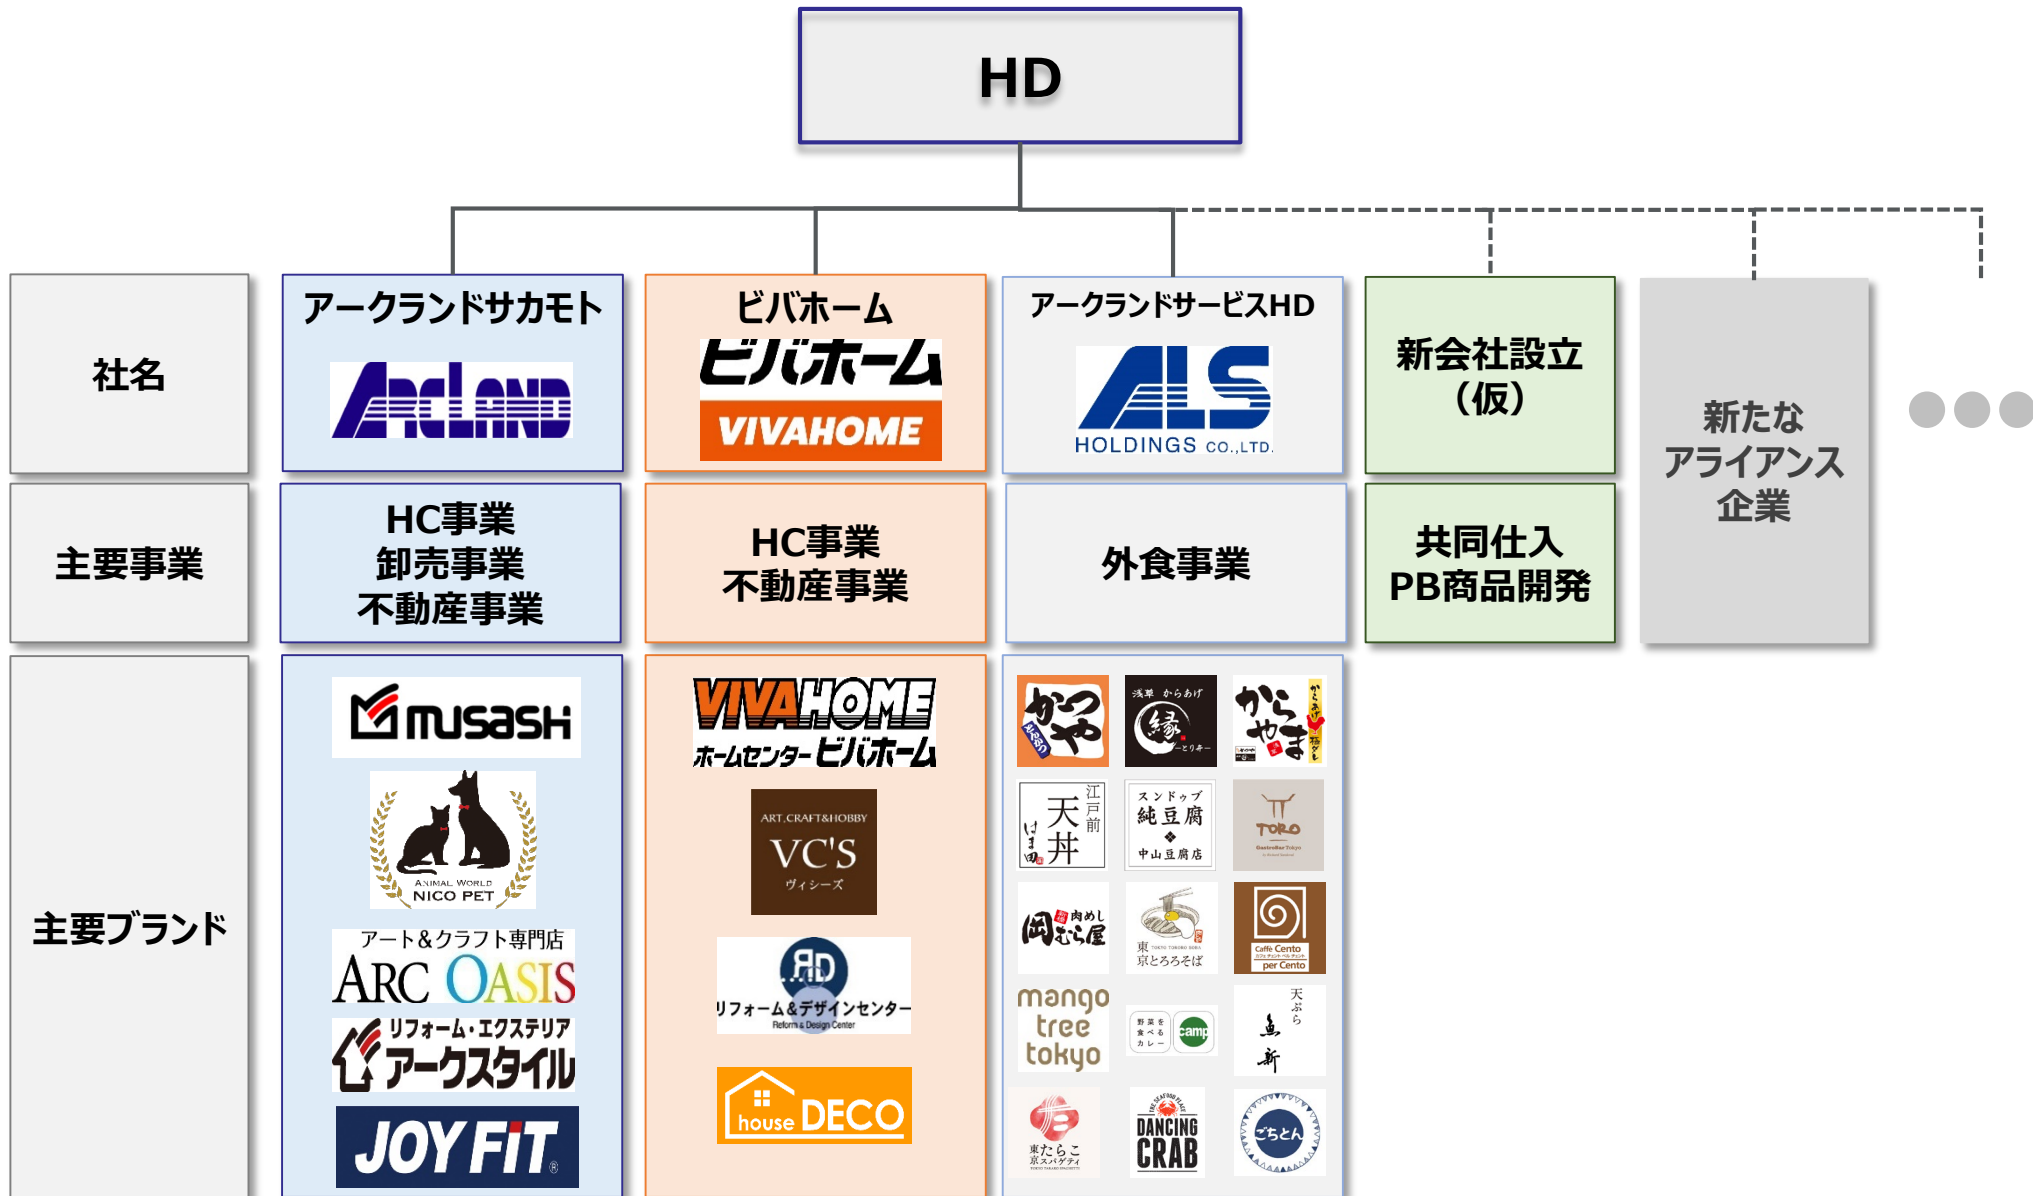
HD

社名

アークランドサカモト
ARCLAND

ビバホーム
ビバホーム
VIVAHOME

アークランドサービスHD
ALS
HOLDINGS CO.,LTD.

新会社設立（仮）

新たなアライアンス企業

主要事業

HC事業
卸売事業
不動産事業

HC事業
不動産事業

外食事業

共同仕入
PB商品開発

主要ブランド

musash

ANIMAL WORLD
NICO PET

アート＆クラフト専門店
ARC OASIS

リフォーム・エクステリア
アークスタイル

JOY FIT

VIVAHOME
ホームセンタービバホーム

ART,CRAFT&HOBBY
VC'S
ヴィシーズ

RD
リフォーム＆デザインセンター
Reform & Design Center

house DECO

かつや
浅草 からあげ 縁 とりいち
からやま
江戸前 天丼 はま田
スンドゥブ 純豆腐 中山豆腐店
TORO
肉めし 岡むら屋
東京とろろそば
Caffè Cento per Cento
mango tree tokyo
野菜を食べるカレー camp
天ぷら 魚新
東京たらこスパゲティ
DANCING CRAB
ごちとん